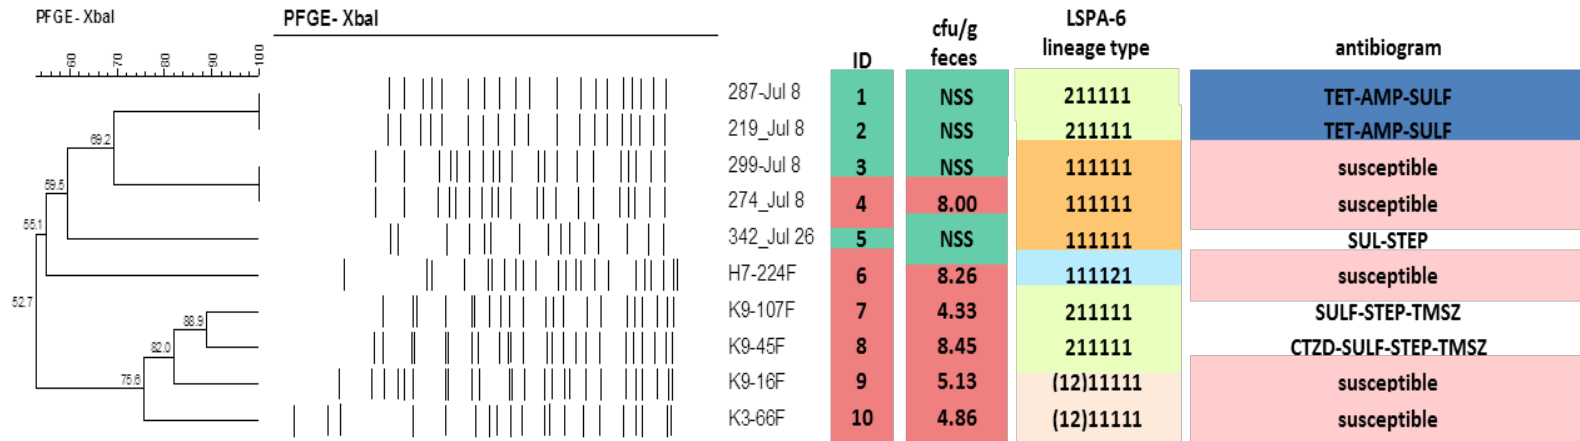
PFGE-XbaI

60 70 80 90 100

69.2
59.5
55.1
52.7
88.9
82.0
75.6

PFGE-XbaI

| | ID | cfu/g feces | LSPA-6 lineage type | antibiogram |
|---|---|---|---|---|
| 287-Jul 8 | 1 | NSS | 211111 | TET-AMP-SULF |
| 219_Jul 8 | 2 | NSS | 211111 | TET-AMP-SULF |
| 299-Jul 8 | 3 | NSS | 111111 | susceptible |
| 274_Jul 8 | 4 | 8.00 | 111111 | susceptible |
| 342_Jul 26 | 5 | NSS | 111111 | SUL-STEP |
| H7-224F | 6 | 8.26 | 111121 | susceptible |
| K9-107F | 7 | 4.33 | 211111 | SULF-STEP-TMSZ |
| K9-45F | 8 | 8.45 | 211111 | CTZD-SULF-STEP-TMSZ |
| K9-16F | 9 | 5.13 | (12)11111 | susceptible |
| K3-66F | 10 | 4.86 | (12)11111 | susceptible |